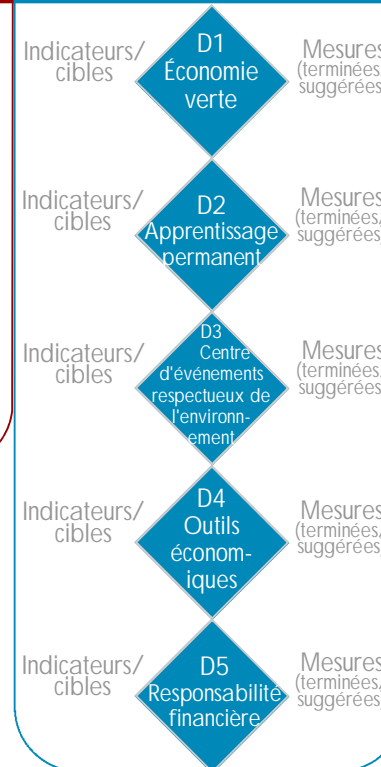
Indicateurs/ cibles

D1 Économie verte

Mesures (terminées suggérées

Indicateurs/ cibles

D2 Apprentissage permanent

Mesures (terminées/ suggérées)

Indicateurs/ cibles

D3 Centre d'événements respectueux de l'environnement

Mesures (terminées suggérées

Indicateurs/ cibles

D4 Outils économiques

Mesures (terminées/ suggérées

Indicateurs/ cibles

D5 Responsabilité financière

Mesures (terminées/ suggérées